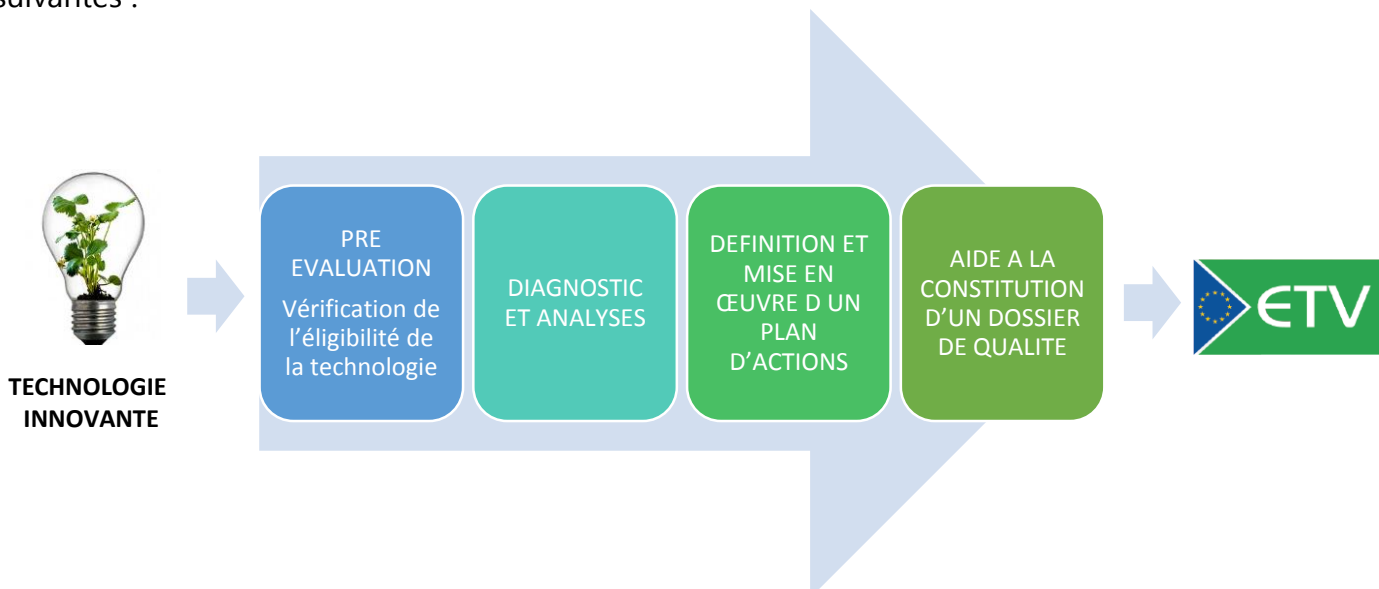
suivantes :

TECHNOLOGIE INNOVANTE

PRE EVALUATION

Vérification de l'éligibilité de la technologie

DIAGNOSTIC ET ANALYSES

DEFINITION ET MISE EN ŒUVRE D UN PLAN D'ACTIONS

AIDE A LA CONSTITUTION D'UN DOSSIER DE QUALITE

ETV